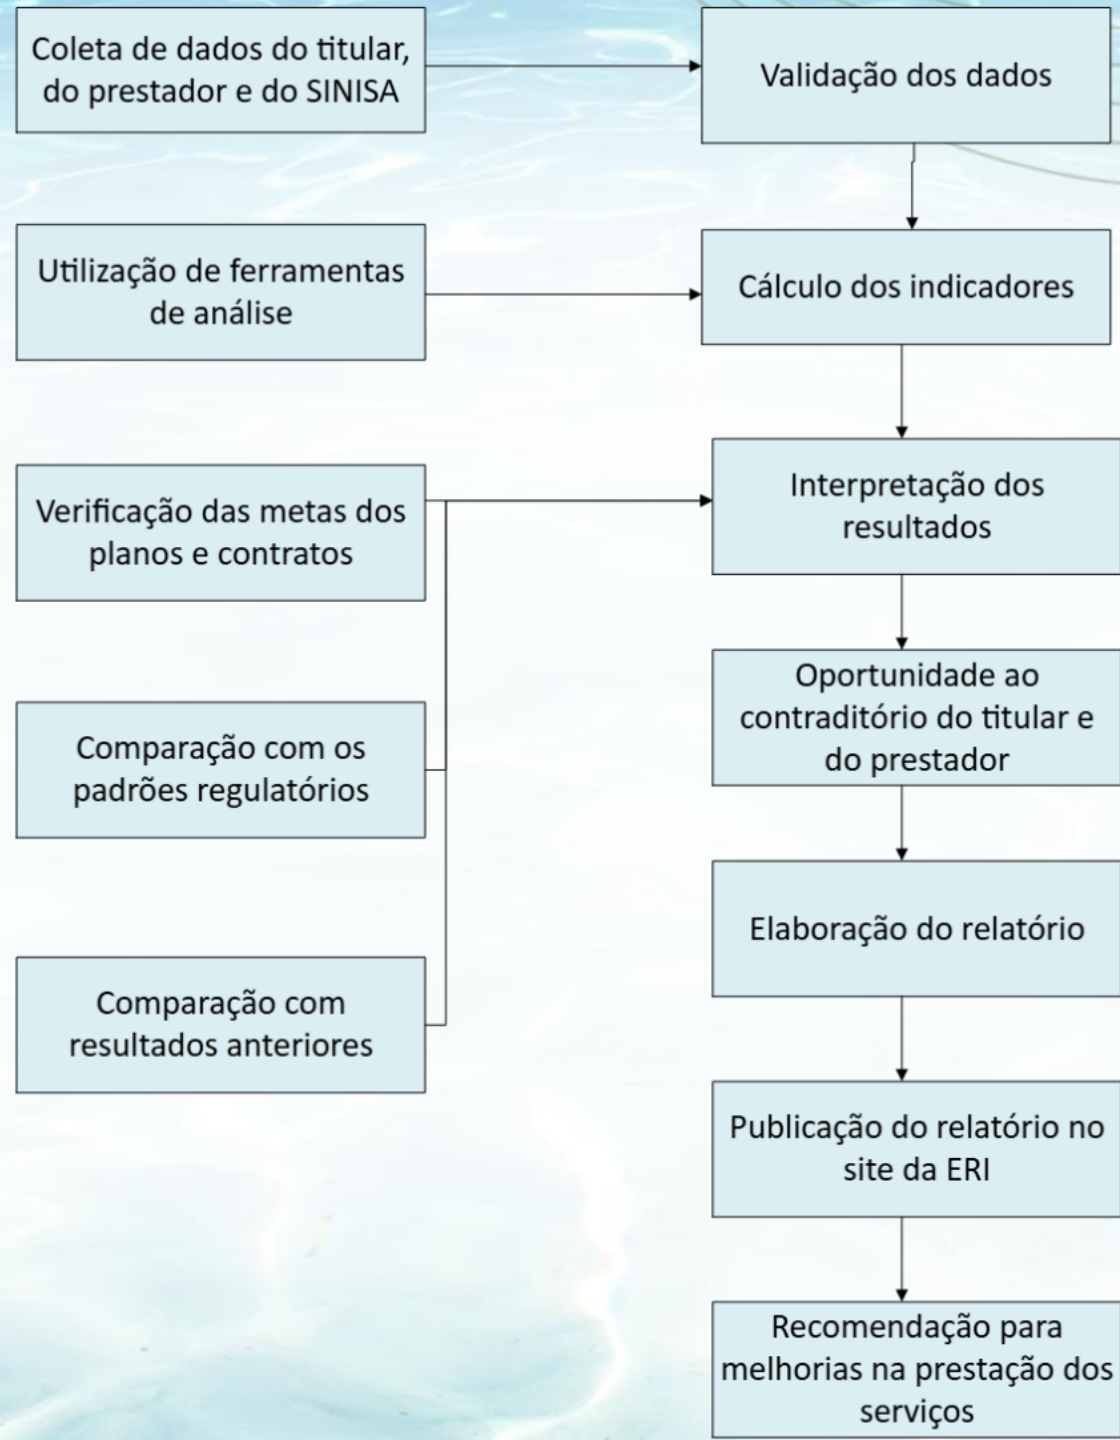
Coleta de dados do titular, do prestador e do SINISA

Validação dos dados

Utilização de ferramentas de análise

Cálculo dos indicadores

Verificação das metas dos planos e contratos

Interpretação dos resultados

Oportunidade ao contraditório do titular e do prestador

Comparação com os padrões regulatórios

Elaboração do relatório

Comparação com resultados anteriores

Publicação do relatório no site da ERI

Recomendação para melhorias na prestação dos serviços